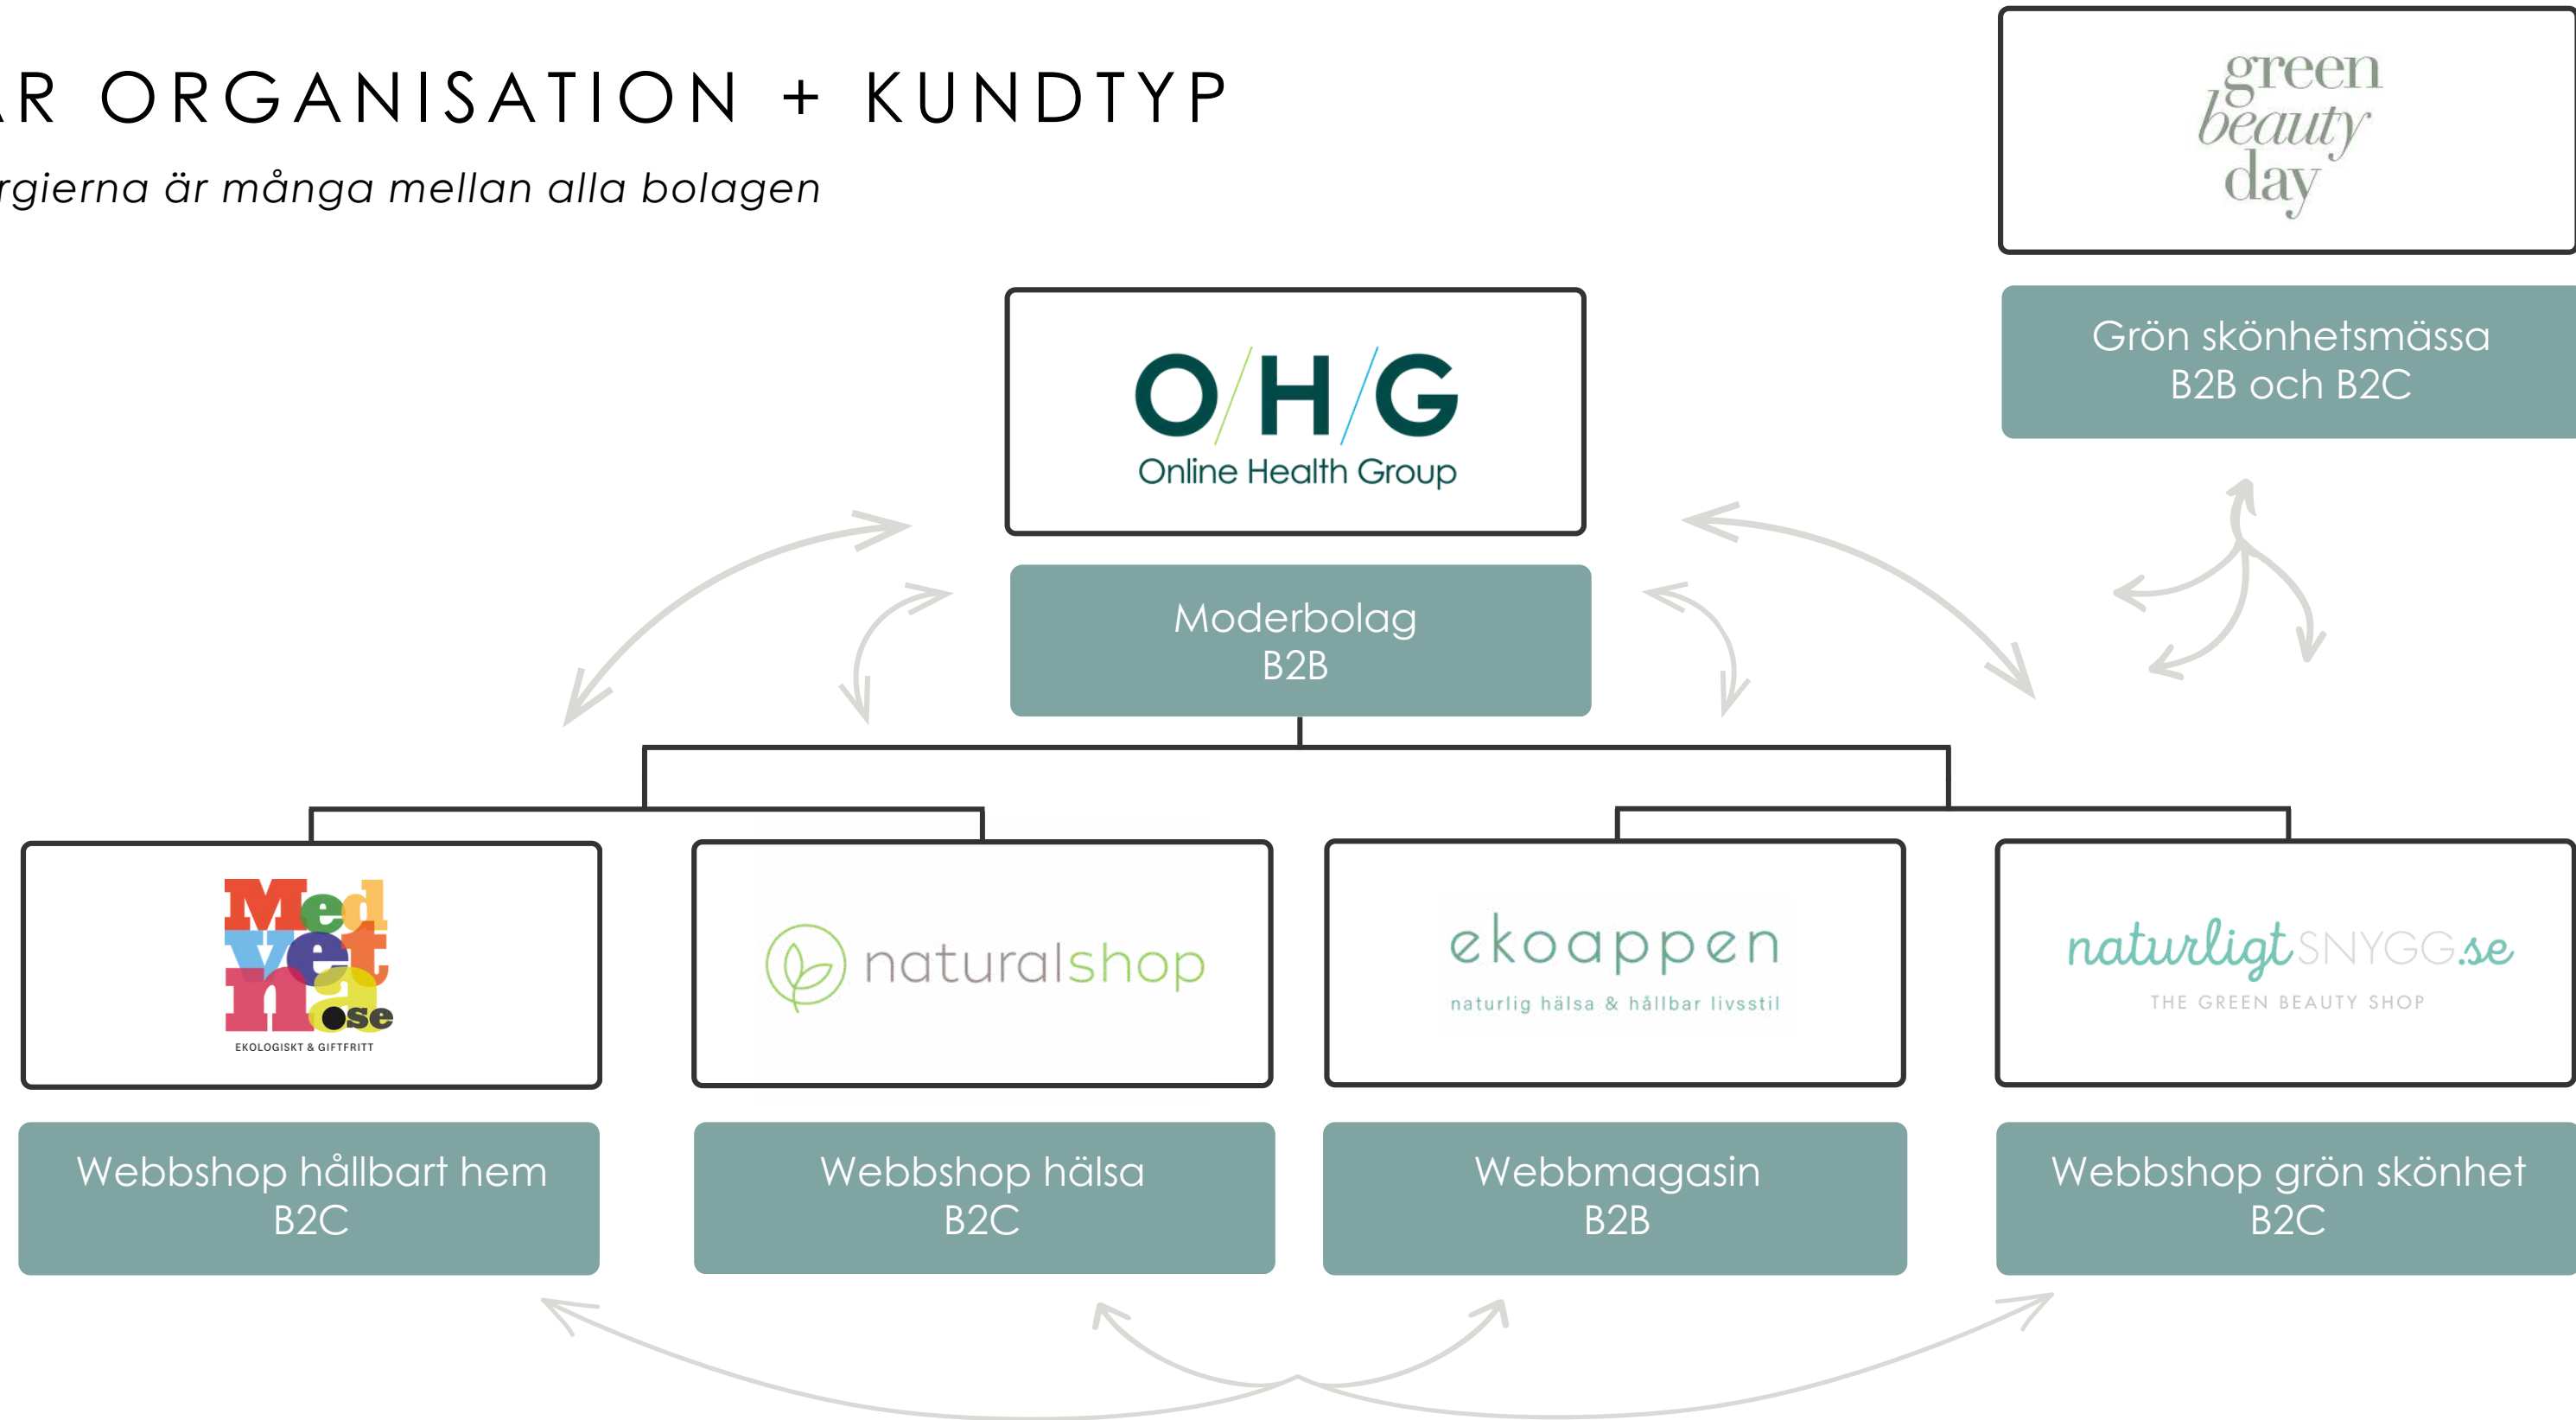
R ORGANISATION + KUNDTYP

rgierna är många mellan alla bolagen

green beauty day

Grön skönhetsmässa
B2B och B2C

O/H/G
Online Health Group

Moderbolag
B2B

Med vet nose
EKOLOGISKT & GIFTFRITT

naturalshop

ekoappen
naturlig hälsa & hållbar livsstil

naturligtSNYGG.se
THE GREEN BEAUTY SHOP

Webbshop hållbart hem
B2C

Webbshop hälsa
B2C

Webbmagasin
B2B

Webbshop grön skönhet
B2C